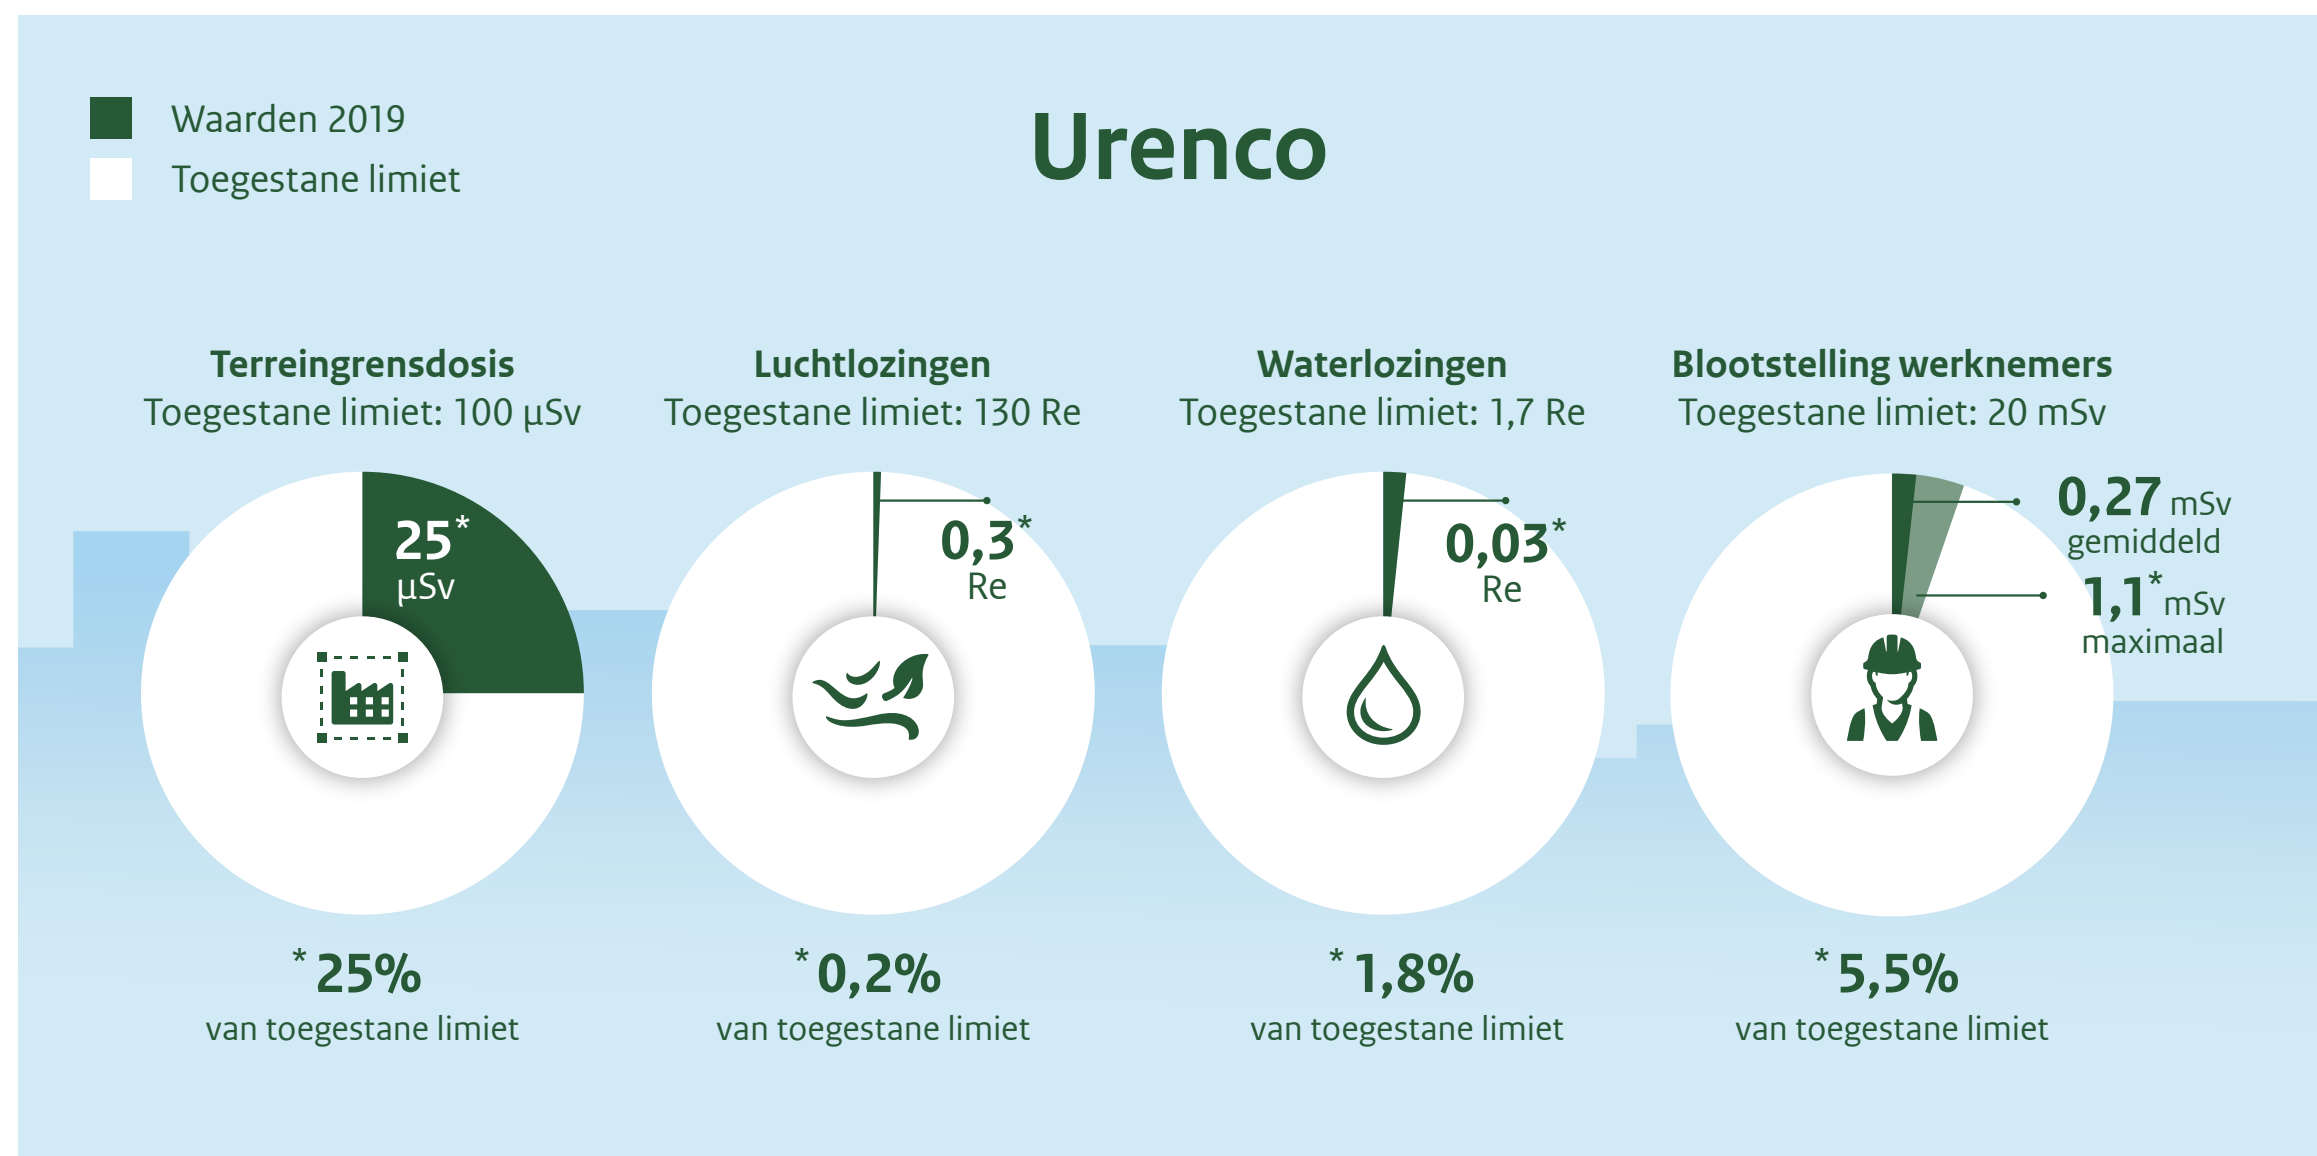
Waarden 2019
Toegestane limiet

Urenco

Terreingrensdosis
Toegestane limiet: 100 µSv

25* µSv

* 25%
van toegestane limiet

Luchtlozingen
Toegestane limiet: 130 Re

0,3* Re

* 0,2%
van toegestane limiet

Waterlozingen
Toegestane limiet: 1,7 Re

0,03* Re

* 1,8%
van toegestane limiet

Blootstelling werknemers
Toegestane limiet: 20 mSv

0,27 mSv gemiddeld
1,1* mSv maximaal

* 5,5%
van toegestane limiet